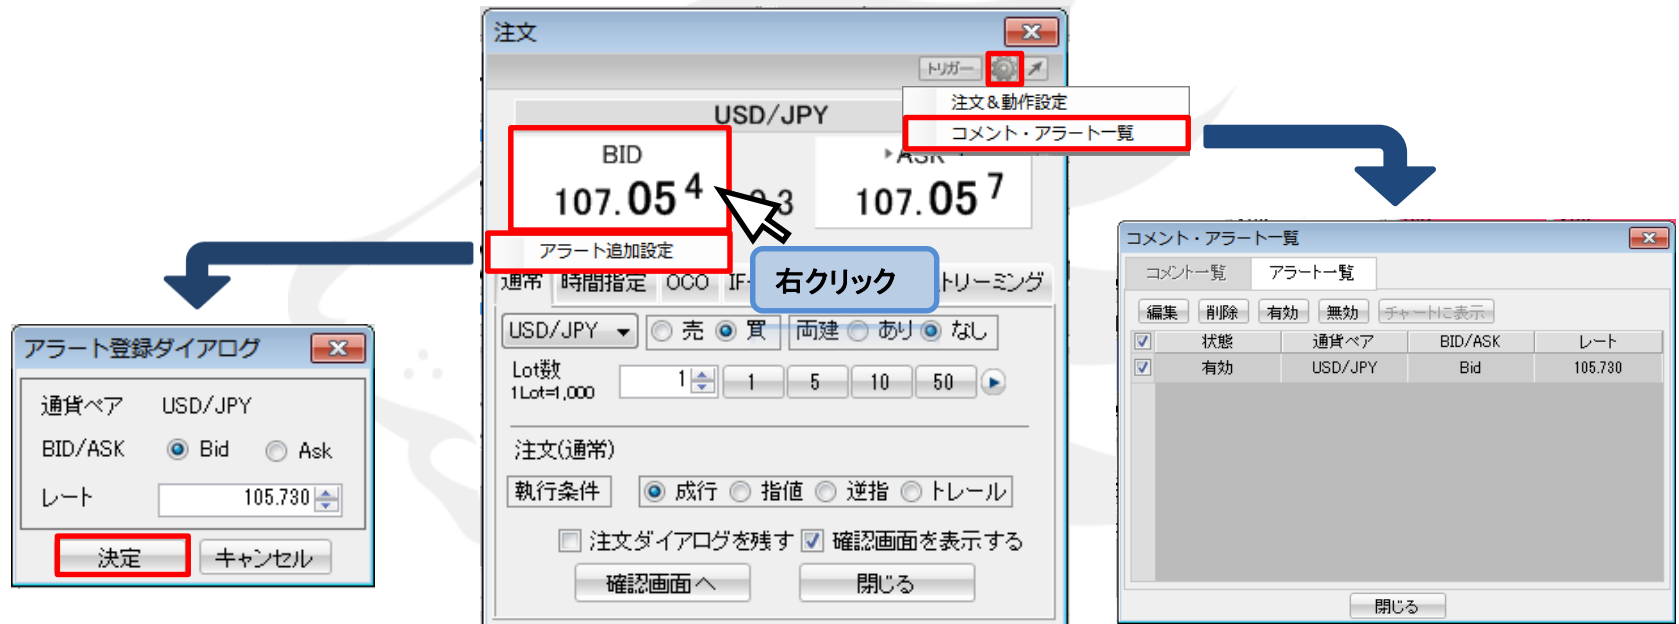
注文

トリガー

注文＆動作設定
コメント・アラート一覧

USD/JPY

BID
107.05 4

0.3

ASK
107.05 7

アラート追加設定

右クリック

通常 時間指定 OCO IF- トリーミング

USD/JPY 売 買 両建 あり なし

Lot数
1Lot=1,000
1 1 5 10 50

注文(通常)

執行条件 成行 指値 逆指 トレール

注文ダイアログを残す 確認画面を表示する

確認画面へ 閉じる

アラート登録ダイアログ

通貨ペア USD/JPY
BID/ASK Bid Ask
レート 105.730

決定 キャンセル

コメント・アラート一覧

コメント一覧 アラート一覧

編集 削除 有効 無効 チャートに表示

| | 状態 | 通貨ペア | BID/ASK | レート |
|---|---|---|---|---|
| ☑ | 有効 | USD/JPY | Bid | 105.730 |

閉じる